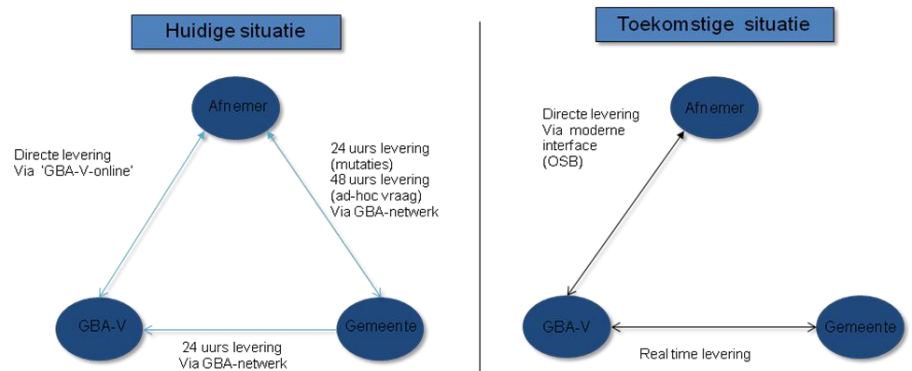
Huidige situatie

Afnemer

Directe levering
Via 'GBA-V-online'

24 uurs levering
(mutaties)
48 uurs levering
(ad-hoc vraag)
Via GBA-netwerk

GBA-V

Gemeente

24 uurs levering
Via GBA-netwerk

Toekomstige situatie

Directe levering
Via moderne interface
(OSB)

Afnemer

GBA-V

Gemeente

Real time levering